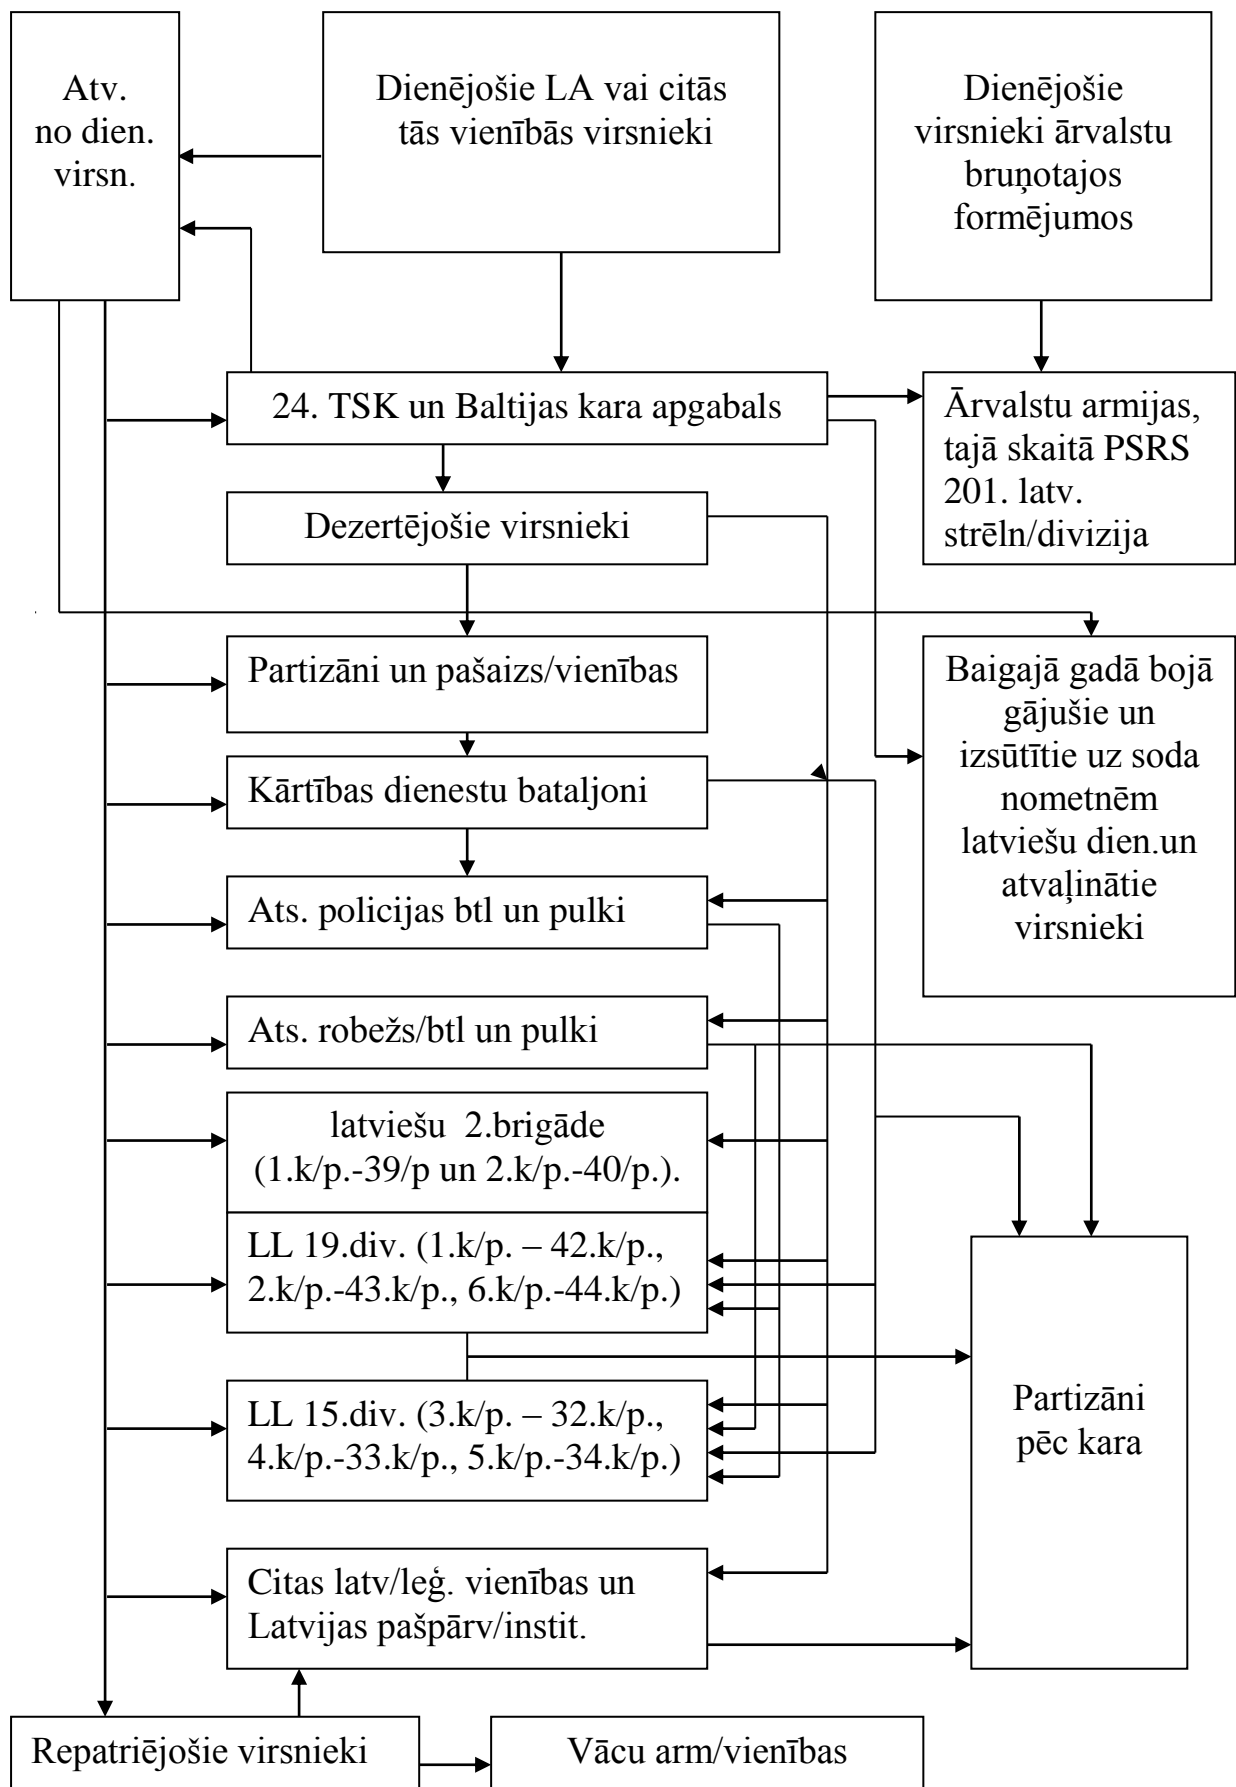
Atv. no dien. virsn.

Dienējošie LA vai citās tās vienībās virsnieki

Dienējošie virsnieki ārvalstu bruņotajos formējumos

24. TSK un Baltijas kara apgabals

Ārvalstu armijas, tajā skaitā PSRS 201. latv. strēln/divizija

Dezertējošie virsnieki

Partizāni un pašaizs/vienības

Baigajā gadā bojā gājušie un izsūtītie uz soda nometnēm latviešu dien.un atvaļinātie virsnieki

Kārtības dienestu bataljoni

Ats. policijas btl un pulki

Ats. robežs/btl un pulki

latviešu 2.brigāde (1.k/p.-39/p un 2.k/p.-40/p.).

LL 19.div. (1.k/p. – 42.k/p., 2.k/p.-43.k/p., 6.k/p.-44.k/p.)

Partizāni pēc kara

LL 15.div. (3.k/p. – 32.k/p., 4.k/p.-33.k/p., 5.k/p.-34.k/p.)

Citas latv/leģ. vienības un Latvijas pašpārv/instit.

Repatriējošie virsnieki

Vācu arm/vienības